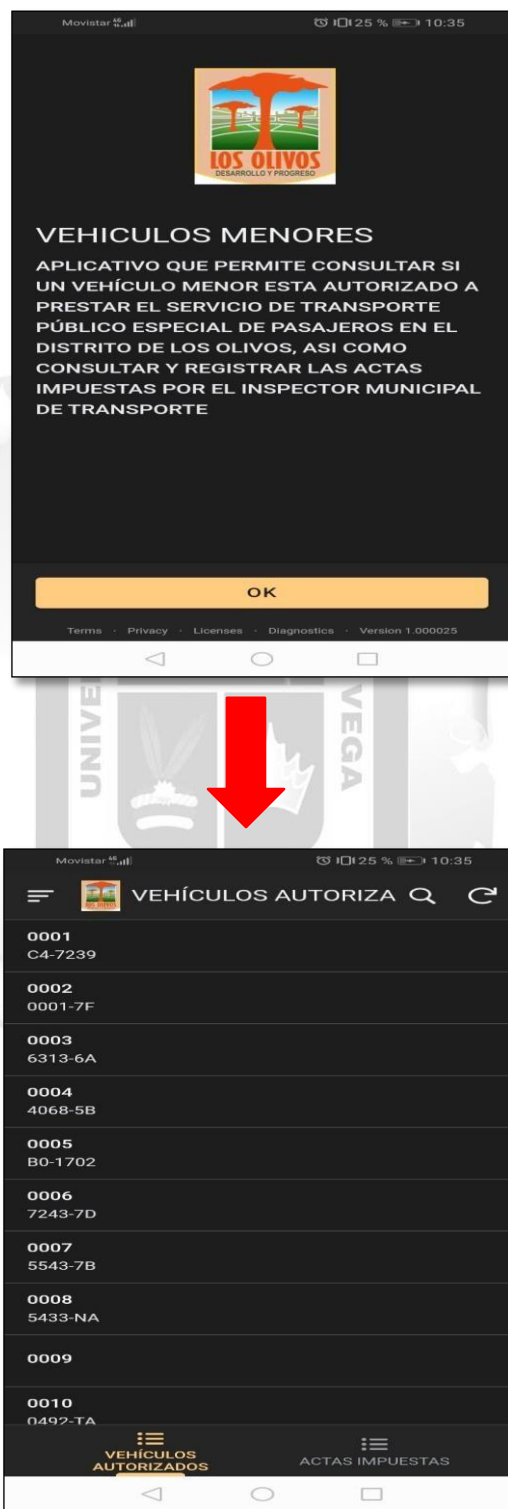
Movistar 4G
25 % 10:35

LOS OLIVOS
DESARROLLO Y PROGRESO

VEHICULOS MENORES

APLICATIVO QUE PERMITE CONSULTAR SI UN VEHÍCULO MENOR ESTA AUTORIZADO A PRESTAR EL SERVICIO DE TRANSPORTE PÚBLICO ESPECIAL DE PASAJEROS EN EL DISTRITO DE LOS OLIVOS, ASI COMO CONSULTAR Y REGISTRAR LAS ACTAS IMPUESTAS POR EL INSPECTOR MUNICIPAL DE TRANSPORTE

OK

Terms · Privacy · Licenses · Diagnostics · Version 1.000025

Movistar 4G
25 % 10:35

VEHÍCULOS AUTORIZA

0001
C4-7239

0002
0001-7F

0003
6313-6A

0004
4068-5B

0005
B0-1702

0006
7243-7D

0007
5543-7B

0008
5433-NA

0009

0010
0492-TA

VEHÍCULOS AUTORIZADOS
ACTAS IMPUESTAS